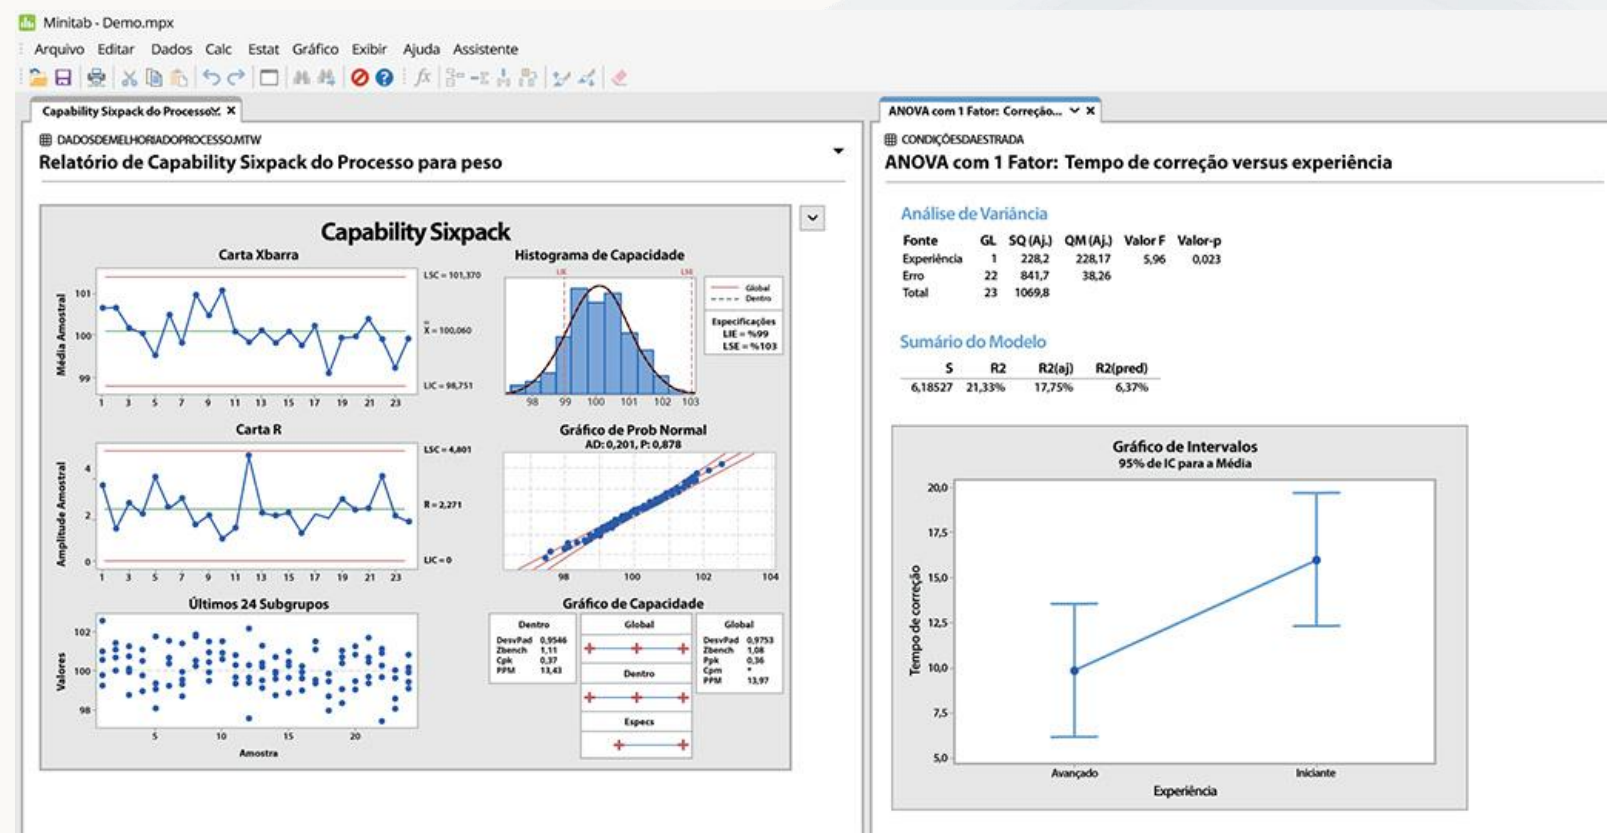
Minitab - Demo.mpx

Arquivo Editar Dados Calc Estat Gráfico Exibir Ajuda Assistente

Capability Sixpack do Processo: ×

DADOSDEMELHORIADOPROCESSO.MTW

Relatório de Capability Sixpack do Processo para peso

Capability Sixpack

Carta Xbarra

Média Amostral

101
100
99

LSC = 101,370
$\bar{\bar{X}}$ = 100,060
LIC = 98,751

1 3 5 7 9 11 13 15 17 19 21 23

Histograma de Capacidade

LIE LSE

98 99 100 101 102 103

Global
Dentro

Especificações
LIE = %99
LSE = %103

Carta R

Amplitude Amostral

4
2
0

LSC = 4,801
$\bar{R}$ = 2,271
LIC = 0

1 3 5 7 9 11 13 15 17 19 21 23

Gráfico de Prob Normal
AD: 0,201, P: 0,878

98 100 102 104

Últimos 24 Subgrupos

Valores

102
100
98

5 10 15 20
Amostra

Gráfico de Capacidade

| Dentro | |
|---|---|
| DesvPad | 0,9546 |
| Zbench | 1,11 |
| Cpk | 0,37 |
| PPM | 13,43 |

Global
Dentro
Especs

| Global | |
|---|---|
| DesvPad | 0,9753 |
| Zbench | 1,08 |
| Ppk | 0,36 |
| Cpm | * |
| PPM | 13,97 |

ANOVA com 1 Fator: Correção... ×

CONDIÇÕESDAESTRADA

ANOVA com 1 Fator: Tempo de correção versus experiência

Análise de Variância

| Fonte | GL | SQ (Aj.) | QM (Aj.) | Valor F | Valor-p |
|---|---|---|---|---|---|
| Experiência | 1 | 228,2 | 228,17 | 5,96 | 0,023 |
| Erro | 22 | 841,7 | 38,26 | | |
| Total | 23 | 1069,8 | | | |

Sumário do Modelo

| S | R2 | R2(aj) | R2(pred) |
|---|---|---|---|
| 6,18527 | 21,33% | 17,75% | 6,37% |

Gráfico de Intervalos
95% de IC para a Média

Tempo de correção

20,0
17,5
15,0
12,5
10,0
7,5
5,0

Avançado Iniciante
Experiência